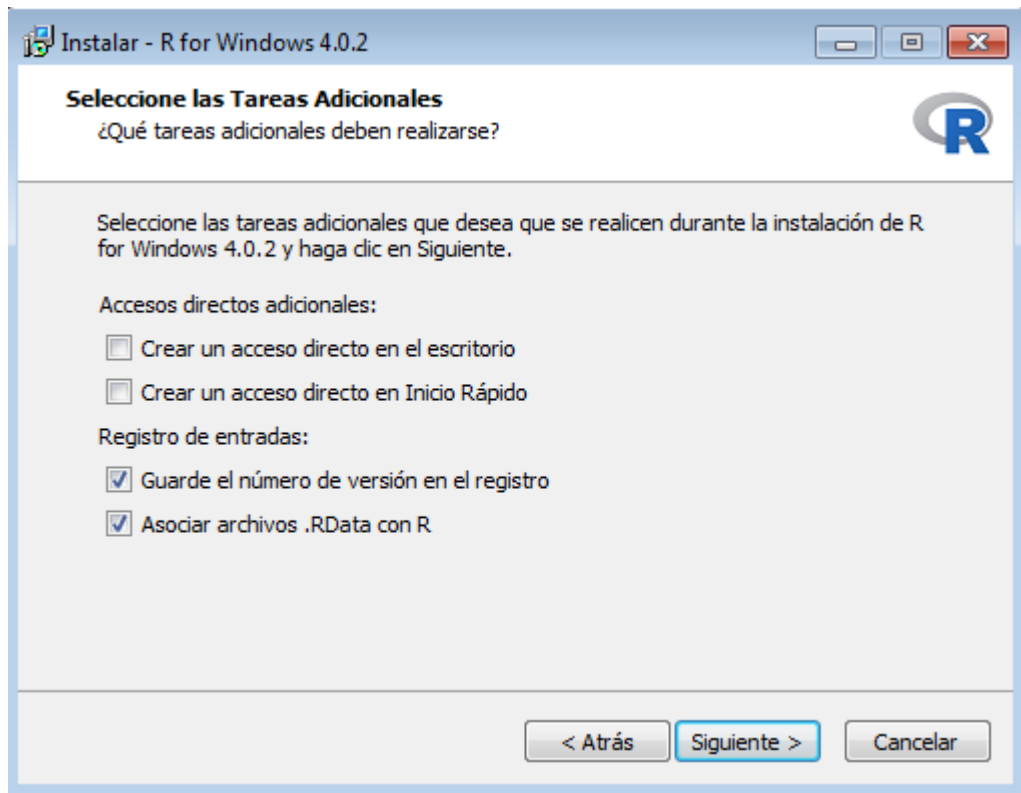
Instalar - R for Windows 4.0.2

Seleccione las Tareas Adicionales
¿Qué tareas adicionales deben realizarse?

R

Seleccione las tareas adicionales que desea que se realicen durante la instalación de R for Windows 4.0.2 y haga clic en Siguiente.

Accesos directos adicionales:

Crear un acceso directo en el escritorio

Crear un acceso directo en Inicio Rápido

Registro de entradas:

Guarde el número de versión en el registro

Asociar archivos .RData con R

< Atrás
Siguiente >
Cancelar